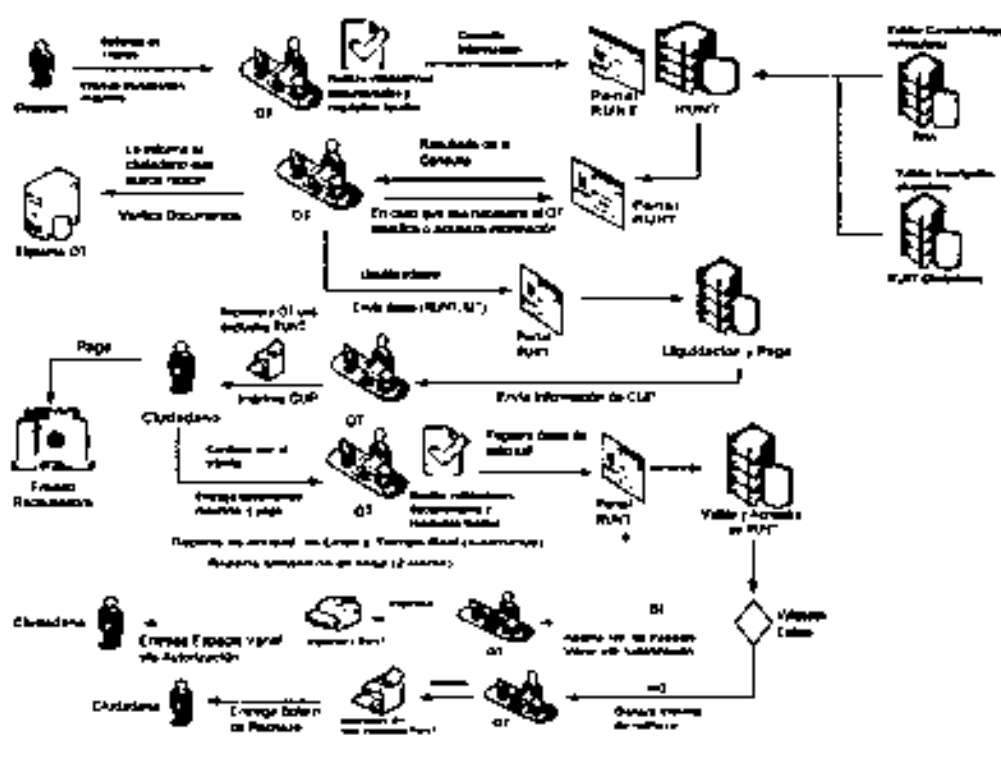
Ciudadano

OT

Panel RUNT

RUNT

OT

Panel RUNT

En caso que sea necesario el OT modifica o actualiza información

Resultado de la Consulta

Le informa al ciudadano que puede iniciar

Verifica Documentos

Espacio OT

Envía datos (RUNT, MT)

Panel RUNT

Liquidación y Pago

Ciudadano

Imprime CUP

OT

Envía información de CUP

Pago

Banco Recaudador

OT

Panel RUNT

Valida y Actualiza en RUNT

Reporte de entrega ... (Diario y Tiempo Real)

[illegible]

SI

NO

Ciudadano

Entrega Especie Venal y/o Autorización

Ciudadano

Entrega Boletín de Rechazo

OT

OT

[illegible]